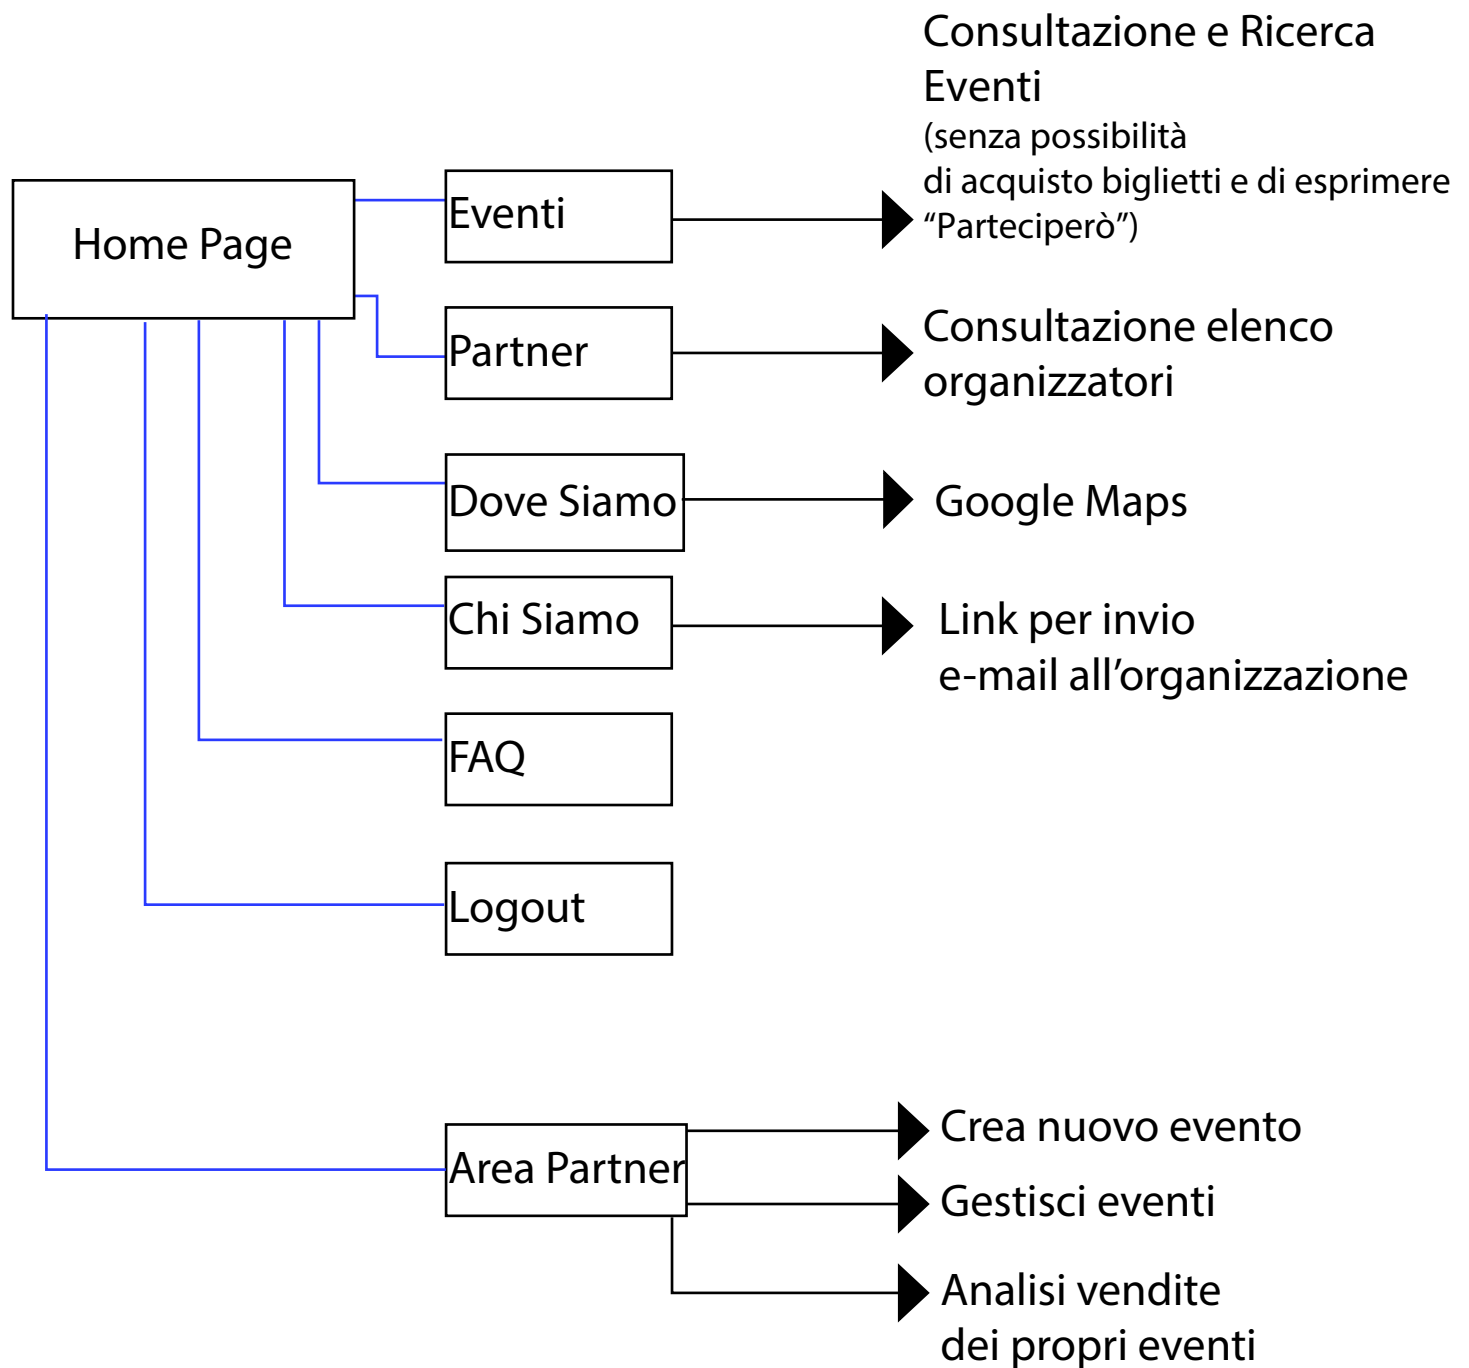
Home Page

Eventi

Consultazione e Ricerca Eventi
(senza possibilità
di acquisto biglietti e di esprimere "Parteciperò")

Partner

Consultazione elenco organizzatori

Dove Siamo

Google Maps

Chi Siamo

Link per invio
e-mail all'organizzazione

FAQ

Logout

Area Partner

Crea nuovo evento

Gestisci eventi

Analisi vendite
dei propri eventi